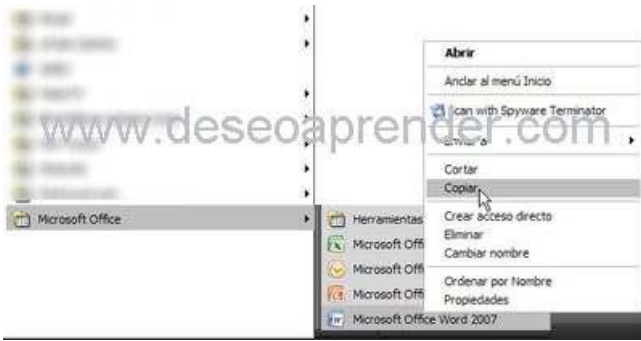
www.deseoaprender.com

Microsoft Office

Herramientas
Microsoft Offi
Microsoft Offi
Microsoft Offi
Microsoft Office Word 2007

Abrir
Anclar al menú Inicio
Scan with Spyware Terminator
Enviar a
Cortar
Copiar
Crear acceso directo
Eliminar
Cambiar nombre
Ordenar por Nombre
Propiedades